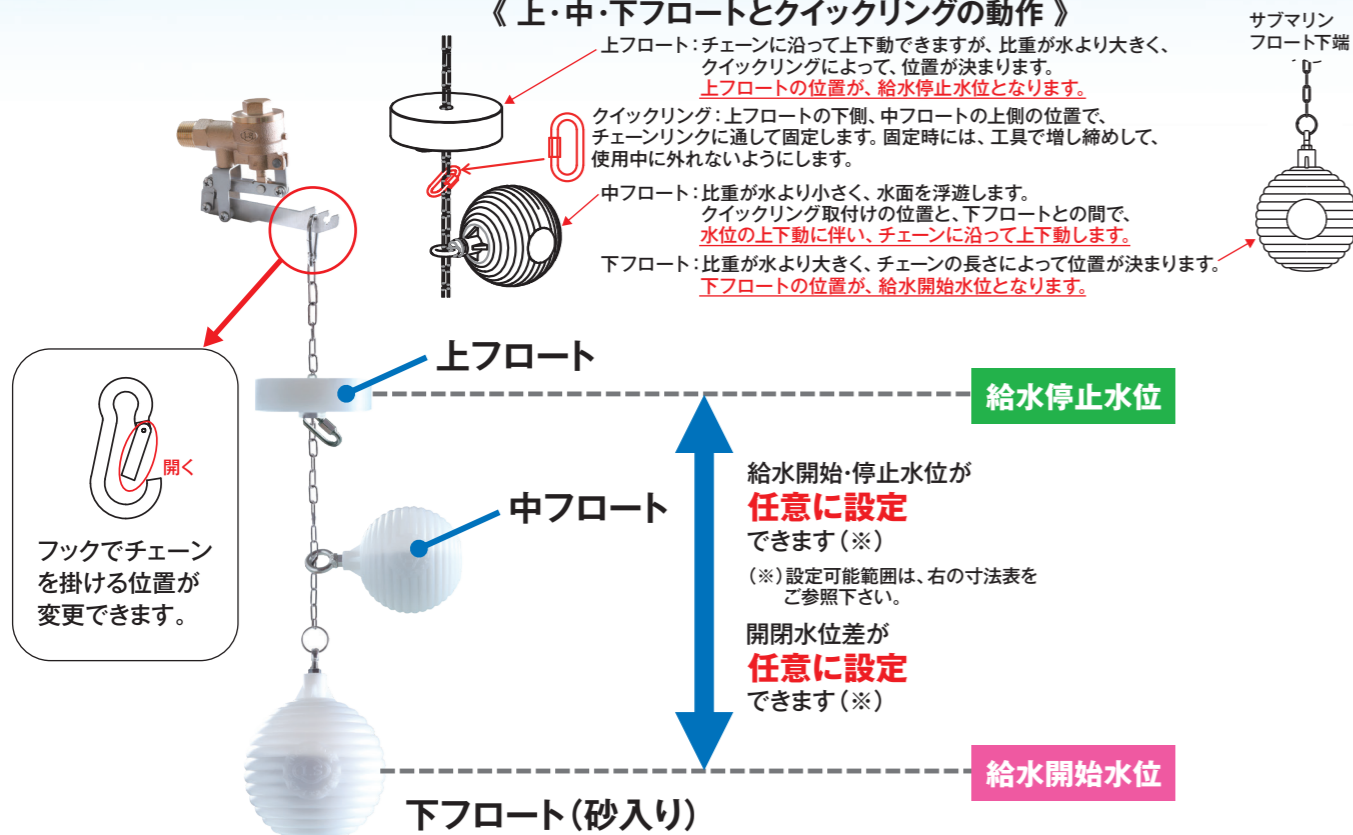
《 上·中·下フロートとクイックリングの動作 》

サブマリン
フロート下端

上フロート：チェーンに沿って上下動できますが、比重が水より大きく、クイックリングによって、位置が決まります。
上フロートの位置が、給水停止水位となります。

クイックリング：上フロートの下側、中フロートの上側の位置で、チェーンリンクに通して固定します。固定時には、工具で増し締めして、使用中に外れないようにします。

中フロート：比重が水より小さく、水面を浮遊します。
クイックリング取付けの位置と、下フロートとの間で、水位の上下動に伴い、チェーンに沿って上下動します。

下フロート：比重が水より大きく、チェーンの長さによって位置が決まります。
下フロートの位置が、給水開始水位となります。

開く

フックでチェーンを掛ける位置が変更できます。

上フロート

給水停止水位

中フロート

給水開始·停止水位が
任意に設定
できます（※）

（※）設定可能範囲は、右の寸法表をご参照下さい。

開閉水位差が
任意に設定
できます（※）

給水開始水位

下フロート（砂入り）